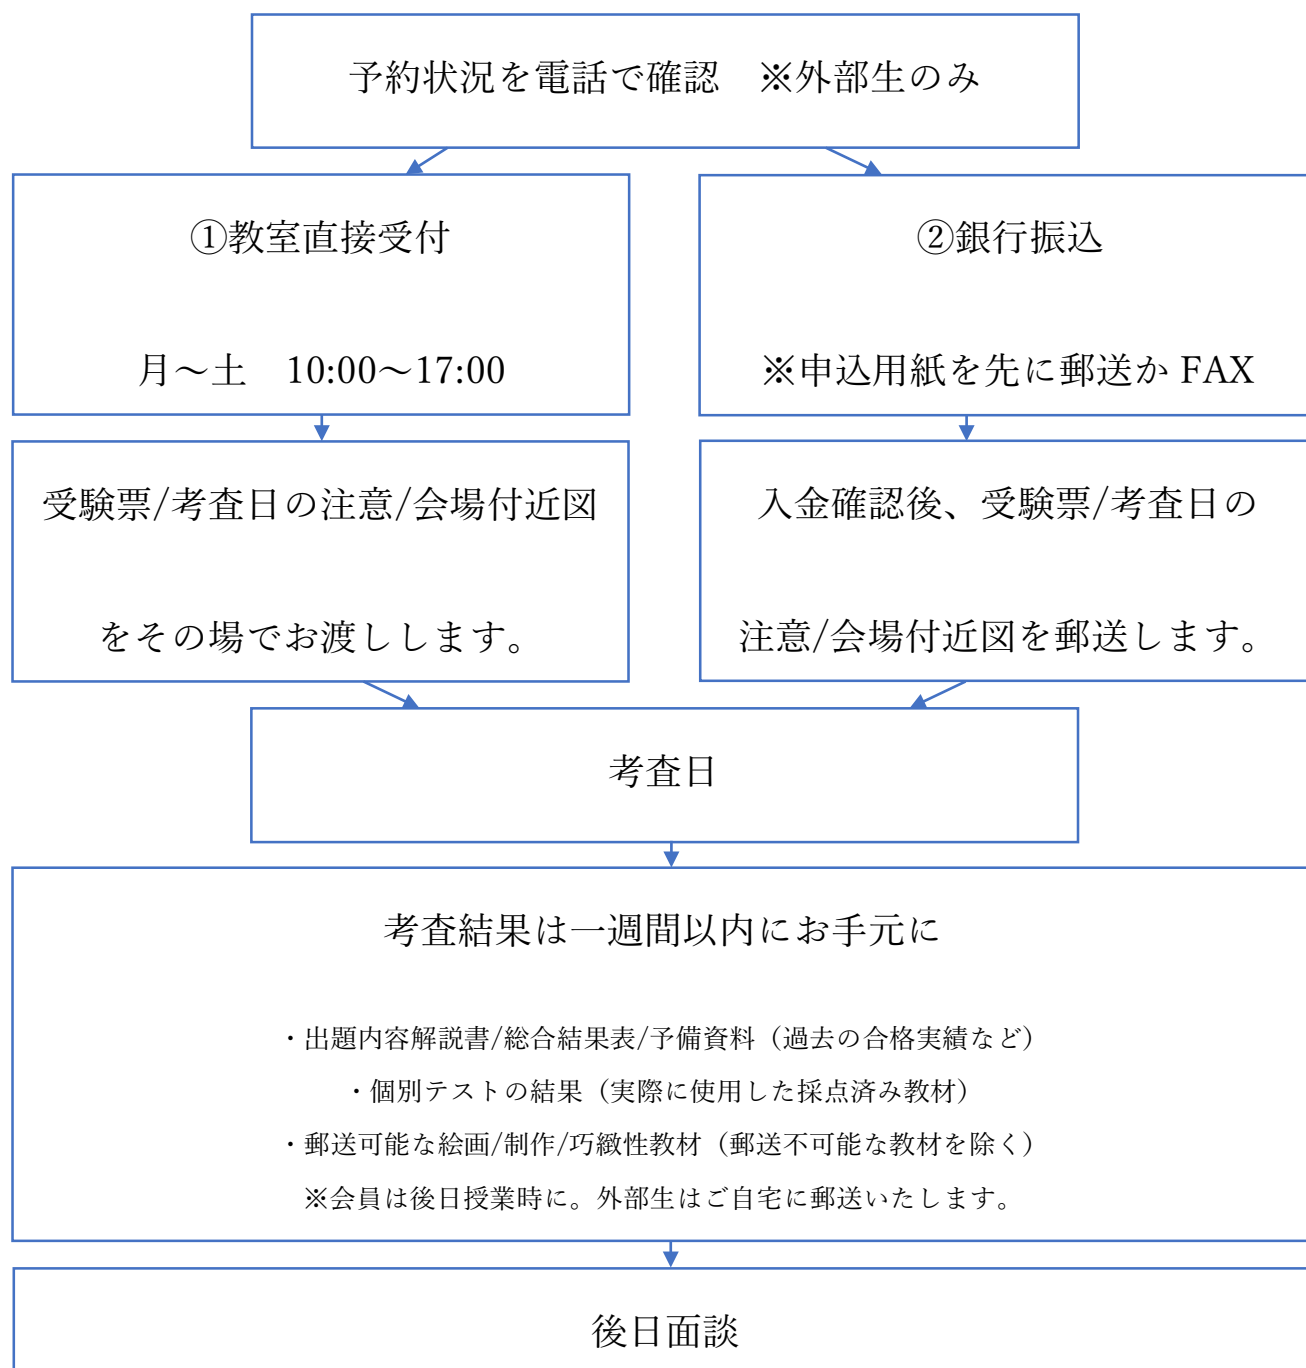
予約状況を電話で確認　※外部生のみ

①教室直接受付

月～土　10:00～17:00

②銀行振込

※申込用紙を先に郵送か FAX

受験票/考査日の注意/会場付近図

をその場でお渡しします。

入金確認後、受験票/考査日の

注意/会場付近図を郵送します。

考査日

考査結果は一週間以内にお手元に

・出題内容解説書/総合結果表/予備資料（過去の合格実績など）

・個別テストの結果（実際に使用した採点済み教材）

・郵送可能な絵画/制作/巧緻性教材（郵送不可能な教材を除く）

※会員は後日授業時に。外部生はご自宅に郵送いたします。

後日面談